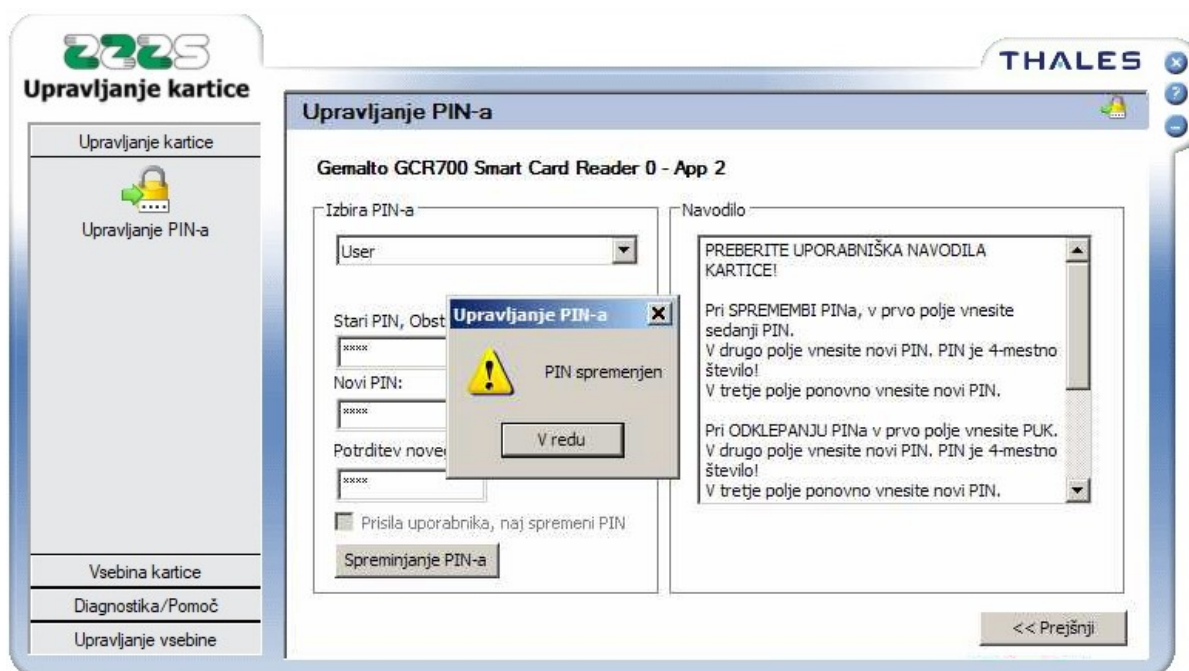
ZZZS
Upravljanje kartice

THALES

Upravljanje kartice

Upravljanje PIN-a

Vsebina kartice
Diagnostika/Pomoč
Upravljanje vsebine

Upravljanje PIN-a

Gemalto GCR700 Smart Card Reader 0 - App 2

Izbira PIN-a
User

Stari PIN, Obst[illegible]
****
Novi PIN:
****
Potrditev nove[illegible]
****

Prisila uporabnika, naj spremeni PIN

Spreminjanje PIN-a

Upravljanje PIN-a
PIN spremenjen
V redu

Navodilo
PREBERITE UPORABNIŠKA NAVODILA KARTICE!

Pri SPREMEMBI PINa, v prvo polje vnesite sedanji PIN.
V drugo polje vnesite novi PIN. PIN je 4-mestno število!
V tretje polje ponovno vnesite novi PIN.

Pri ODKLEPANJU PINa v prvo polje vnesite PUK.
V drugo polje vnesite novi PIN. PIN je 4-mestno število!
V tretje polje ponovno vnesite novi PIN.

<< Prejšnji